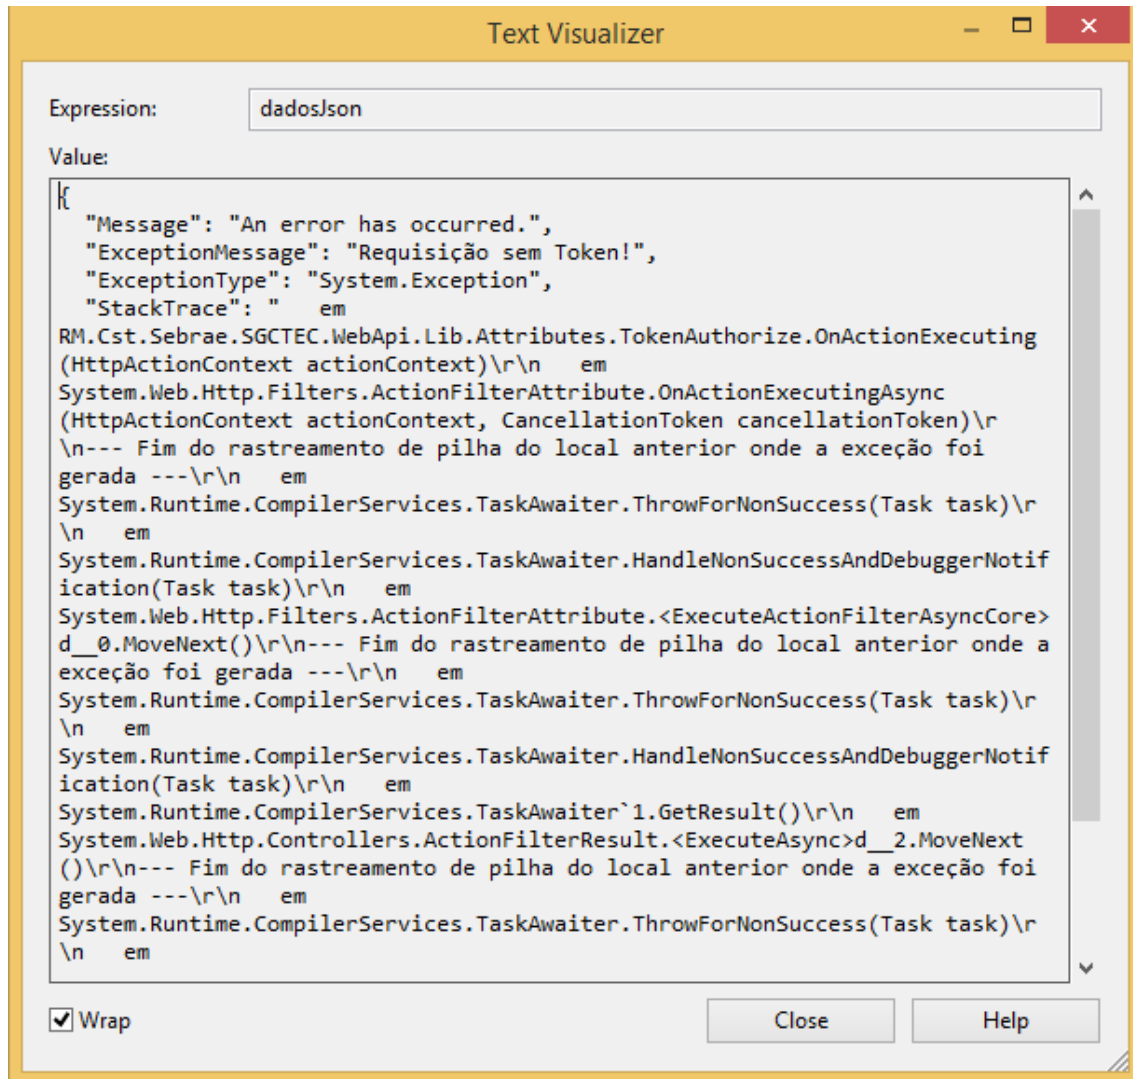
Text Visualizer

Expression: dadosJson

Value:

{
"Message": "An error has occurred.",
"ExceptionMessage": "Requisição sem Token!",
"ExceptionType": "System.Exception",
"StackTrace": "   em
RM.Cst.Sebrae.SGCTEC.WebApi.Lib.Attributes.TokenAuthorize.OnActionExecuting(HttpActionContext actionContext)\r\n   em
System.Web.Http.Filters.ActionFilterAttribute.OnActionExecutingAsync(HttpActionContext actionContext, CancellationToken cancellationToken)\r\n--- Fim do rastreamento de pilha do local anterior onde a exceção foi gerada ---\r\n   em
System.Runtime.CompilerServices.TaskAwaiter.ThrowForNonSuccess(Task task)\r\n   em
System.Runtime.CompilerServices.TaskAwaiter.HandleNonSuccessAndDebuggerNotification(Task task)\r\n   em
System.Web.Http.Filters.ActionFilterAttribute.<ExecuteActionFilterAsyncCore>d__0.MoveNext()\r\n--- Fim do rastreamento de pilha do local anterior onde a exceção foi gerada ---\r\n   em
System.Runtime.CompilerServices.TaskAwaiter.ThrowForNonSuccess(Task task)\r\n   em
System.Runtime.CompilerServices.TaskAwaiter.HandleNonSuccessAndDebuggerNotification(Task task)\r\n   em
System.Runtime.CompilerServices.TaskAwaiter`1.GetResult()\r\n   em
System.Web.Http.Controllers.ActionFilterResult.<ExecuteAsync>d__2.MoveNext()\r\n--- Fim do rastreamento de pilha do local anterior onde a exceção foi gerada ---\r\n   em
System.Runtime.CompilerServices.TaskAwaiter.ThrowForNonSuccess(Task task)\r\n   em

Wrap

Close

Help